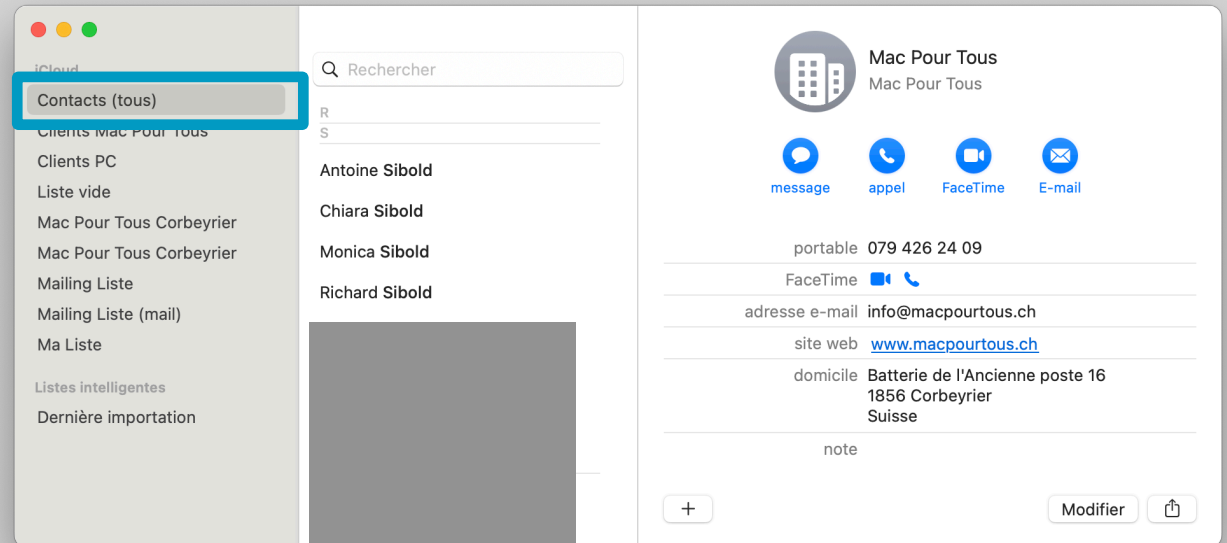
iCloud
Contacts (tous)
Clients Mac Pour Tous
Clients PC
Liste vide
Mac Pour Tous Corbeyrier
Mac Pour Tous Corbeyrier
Mailing Liste
Mailing Liste (mail)
Ma Liste

Listes intelligentes
Dernière importation

Rechercher
R
S
Antoine Sibold
Chiara Sibold
Monica Sibold
Richard Sibold

Mac Pour Tous
Mac Pour Tous

message appel FaceTime E-mail

portable 079 426 24 09
FaceTime
adresse e-mail info@macpourtous.ch
site web www.macpourtous.ch
domicile Batterie de l'Ancienne poste 16
1856 Corbeyrier
Suisse
note

+
Modifier